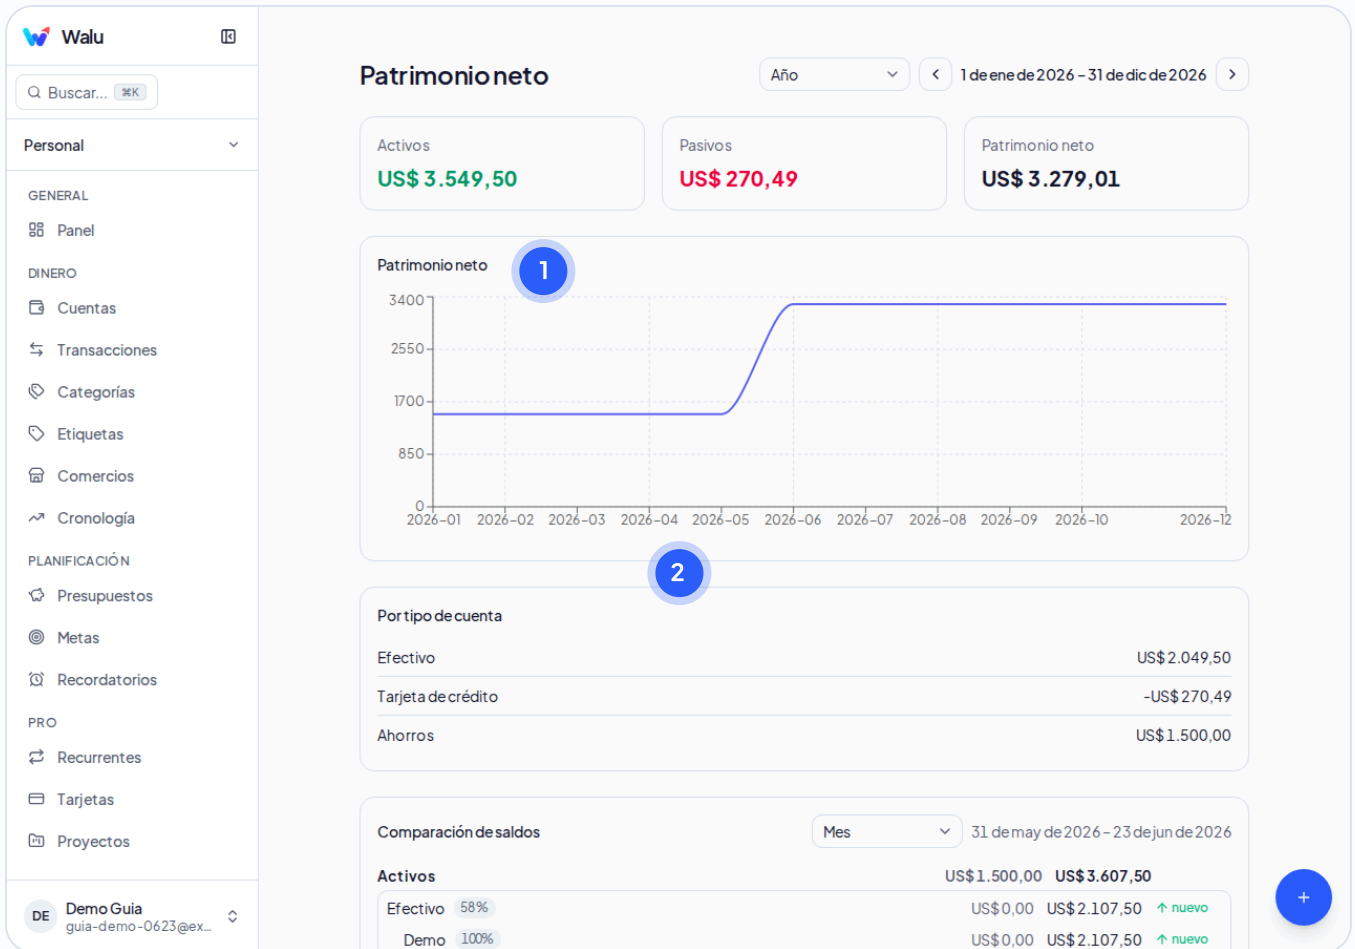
Walu

Buscar... ⌘K

Personal

GENERAL
Panel

DINERO
Cuentas
Transacciones
Categorías
Etiquetas
Comercios
Cronología

PLANIFICACIÓN
Presupuestos
Metas
Recordatorios

PRO
Recurrentes
Tarjetas
Proyectos

DE Demo Guia
guia-demo-0623@ex...

Patrimonio neto

Año

1 de ene de 2026 - 31 de dic de 2026

Activos
US$ 3.549,50

Pasivos
US$ 270,49

Patrimonio neto
US$ 3.279,01

Patrimonio neto

1

3400
2550
1700
850
0

2026-01 2026-02 2026-03 2026-04 2026-05 2026-06 2026-07 2026-08 2026-09 2026-10 2026-12

2

Por tipo de cuenta

| | |
|---|---|
| Efectivo | US$ 2.049,50 |
| Tarjeta de crédito | -US$ 270,49 |
| Ahorros | US$ 1.500,00 |

Comparación de saldos

Mes

31 de may de 2026 - 23 de jun de 2026

Activos US$ 1.500,00 US$ 3.607,50

Efectivo 58% US$ 0,00 US$ 2.107,50 ↑ nuevo

Demo 100% US$ 0,00 US$ 2.107,50 ↑ nuevo

+